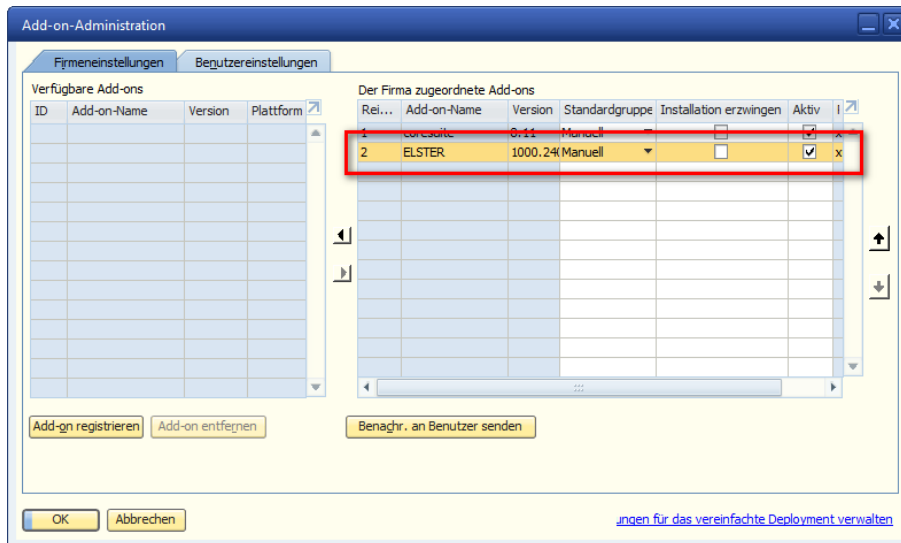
Add-on-Administration

Firmeneinstellungen | Benutzereinstellungen

Verfügbare Add-ons

| ID | Add-on-Name | Version | Plattform |
|---|---|---|---|

Der Firma zugeordnete Add-ons

| Rei... | Add-on-Name | Version | Standardgruppe | Installation erzwingen | Aktiv | I |
|---|---|---|---|---|---|---|
| 1 | coresuite | 8.11 | Manuell | ☐ | ☑ | x |
| 2 | ELSTER | 1000.24 | Manuell | ☐ | ☑ | x |

Add-on registrieren | Add-on entfernen | Benachr. an Benutzer senden

OK | Abbrechen

ungen für das vereinfachte Deployment verwalten